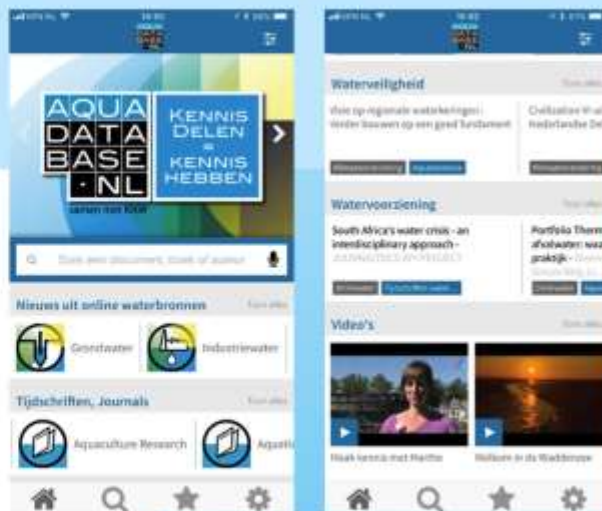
AQUA DATA BASE .NL

KENNIS DELEN = KENNIS HEBBEN

Nieuws uit online waterbronnen

Grondwater

Industriewater

Tijdschriften, Journals

Aquaculture Research

Waterveiligheid

Watervoorziening

South Africa's water crisis - an interdisciplinary approach -

Portfolio Therm afvalwater: wa praktijk

Video's